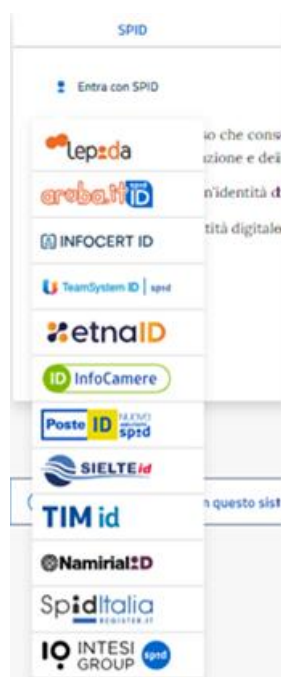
SPID

Entra con SPID

lepida

aruba.it spid ID

INFOCERT ID

TeamSystem ID | spid

etnaID

ID InfoCamere

Poste ID NUOVO spid

SIELTEid

TIM id

Namirial ID

SpidItalia REGISTER.IT

IO INTESI GROUP spid

o che cons
uzione e dei
n'identità d
tità digitale

n questo sist